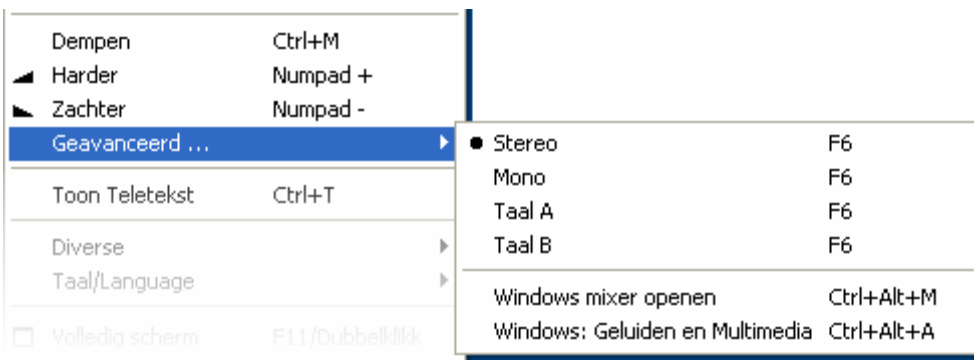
Dempen Ctrl+M
Harder Numpad +
Zachter Numpad -
Geavanceerd ...
Toon Teletekst Ctrl+T
Diverse
Taal/Language
Volledig scherm F11/Dubbelklik

Stereo F6
Mono F6
Taal A F6
Taal B F6
Windows mixer openen Ctrl+Alt+M
Windows: Geluiden en Multimedia Ctrl+Alt+A